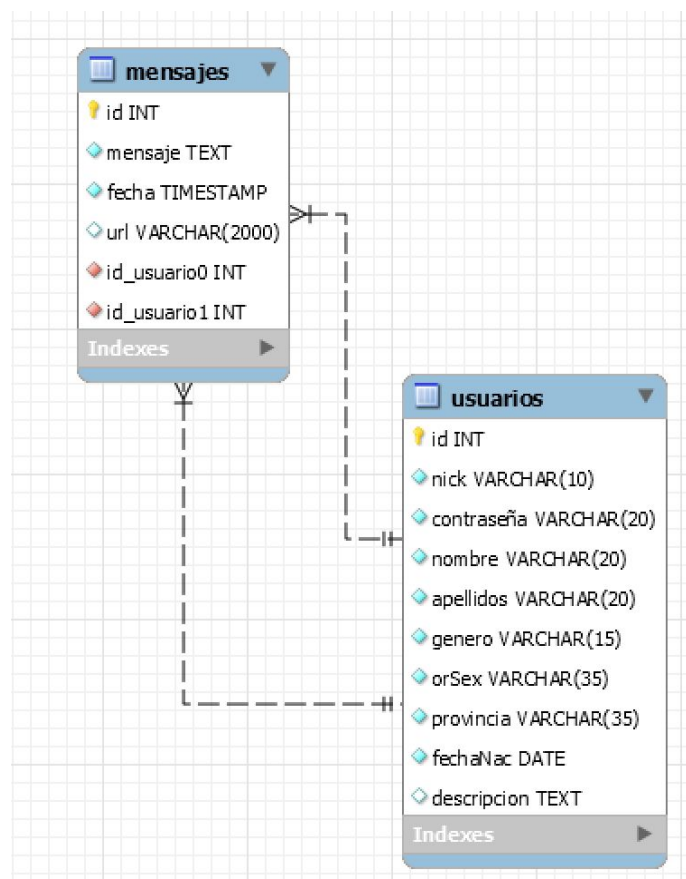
mensajes

id INT

mensaje TEXT

fecha TIMESTAMP

url VARCHAR(2000)

id_usuario0 INT

id_usuario1 INT

Indexes

usuarios

id INT

nick VARCHAR(10)

contraseña VARCHAR(20)

nombre VARCHAR(20)

apellidos VARCHAR(20)

genero VARCHAR(15)

orSex VARCHAR(35)

provincia VARCHAR(35)

fechaNac DATE

descripcion TEXT

Indexes